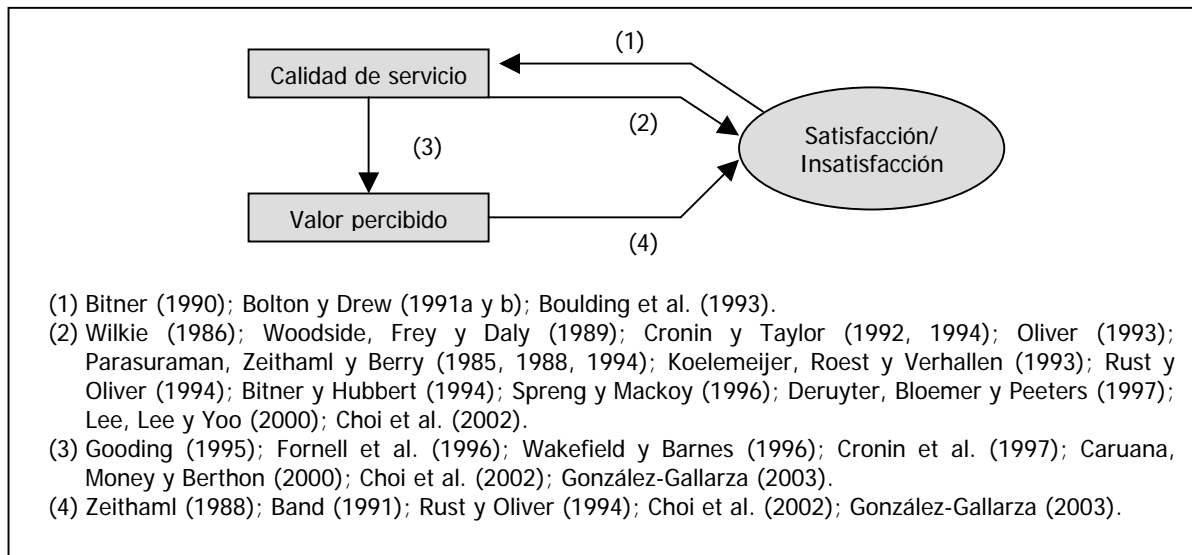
(1)

Calidad de servicio

(2)

(3)

Satisfacción/ Insatisfacción

Valor percibido

(4)

(1) Bitner (1990); Bolton y Drew (1991a y b); Boulding et al. (1993).
(2) Wilkie (1986); Woodside, Frey y Daly (1989); Cronin y Taylor (1992, 1994); Oliver (1993); Parasuraman, Zeithaml y Berry (1985, 1988, 1994); Koelemeijer, Roest y Verhallen (1993); Rust y Oliver (1994); Bitner y Hubbert (1994); Spreng y Mackoy (1996); Deruyter, Bloemer y Peeters (1997); Lee, Lee y Yoo (2000); Choi et al. (2002).
(3) Gooding (1995); Fornell et al. (1996); Wakefield y Barnes (1996); Cronin et al. (1997); Caruana, Money y Berthon (2000); Choi et al. (2002); González-Gallarza (2003).
(4) Zeithaml (1988); Band (1991); Rust y Oliver (1994); Choi et al. (2002); González-Gallarza (2003).